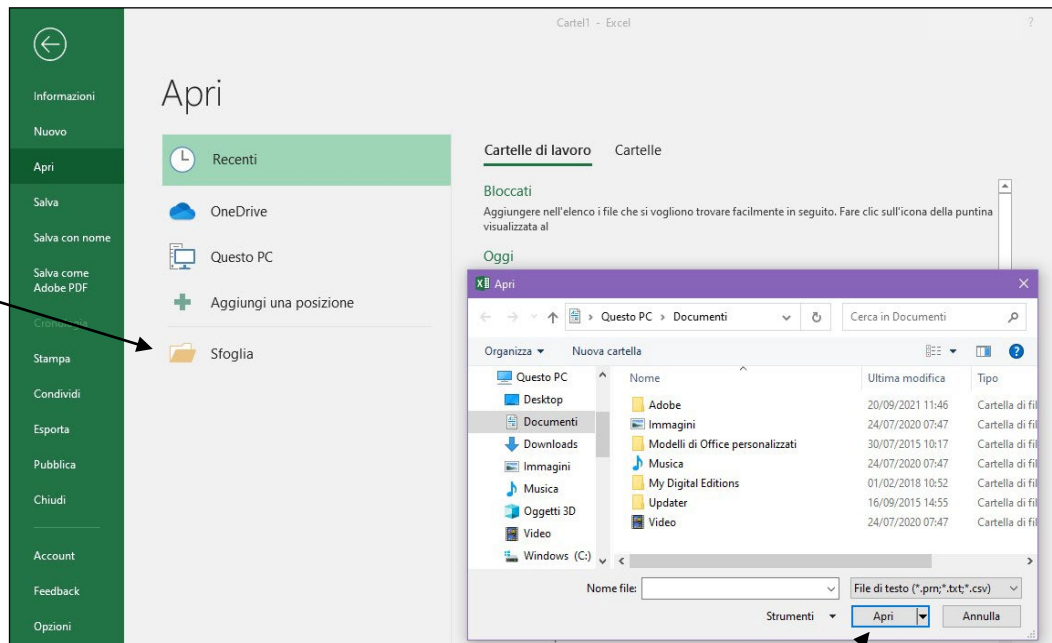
Cartel1 - Excel

?

Informazioni
Nuovo
Apri
Salva
Salva con nome
Salva come Adobe PDF
Cronologia
Stampa
Condividi
Esporta
Pubblica
Chiudi
Account
Feedback
Opzioni

Apri

Recenti
OneDrive
Questo PC
Aggiungi una posizione
Sfoglia

Cartelle di lavoro Cartelle

Bloccati
Aggiungere nell'elenco i file che si vogliono trovare facilmente in seguito. Fare clic sull'icona della puntina visualizzata al

Oggi

Apri

Questo PC > Documenti

Cerca in Documenti

Organizza ▾ Nuova cartella

Questo PC
Desktop
Documenti
Downloads
Immagini
Musica
Oggetti 3D
Video
Windows (C:)

| Nome | Ultima modifica | Tipo |
|---|---|---|
| Adobe | 20/09/2021 11:46 | Cartella di fil |
| Immagini | 24/07/2020 07:47 | Cartella di fil |
| Modelli di Office personalizzati | 30/07/2015 10:17 | Cartella di fil |
| Musica | 24/07/2020 07:47 | Cartella di fil |
| My Digital Editions | 01/02/2018 10:52 | Cartella di fil |
| Updater | 16/09/2015 14:55 | Cartella di fil |
| Video | 24/07/2020 07:47 | Cartella di fil |

Nome file:
File di testo (*.prn;*.txt;*.csv)
Strumenti ▾
Apri
Annulla